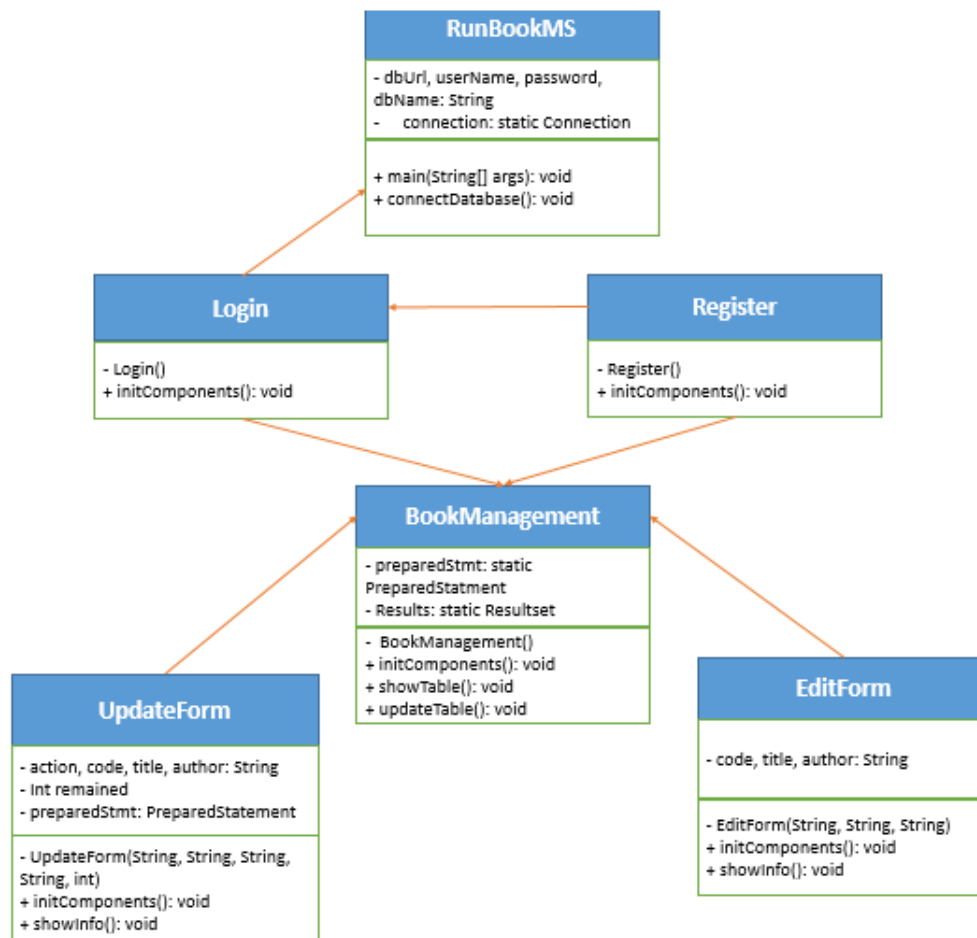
RunBookMS

- dbUrl, userName, password, dbName: String
- connection: static Connection

+ main(String[] args): void
+ connectDatabase(): void

Login

- Login()
+ initComponents(): void

Register

- Register()
+ initComponents(): void

BookManagement

- preparedStmt: static PreparedStatment
- Results: static Resultset

- BookManagement()
+ initComponents(): void
+ showTable(): void
+ updateTable(): void

UpdateForm

- action, code, title, author: String
- Int remained
- preparedStmt: PreparedStatement

- UpdateForm(String, String, String, String, int)
+ initComponents(): void
+ showInfo(): void

EditForm

- code, title, author: String

- EditForm(String, String, String)
+ initComponents(): void
+ showInfo(): void